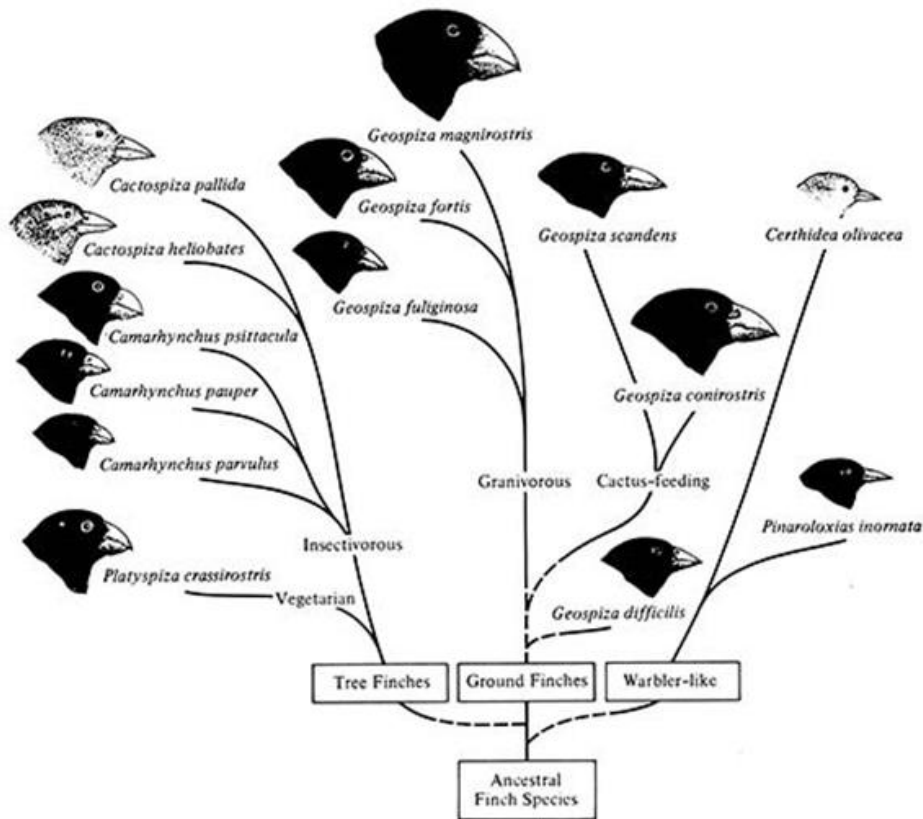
Geospiza magnirostris

Cactospiza pallida

Geospiza fortis

Geospiza scandens

Certhidea olivacea

Cactospiza heliobates

Geospiza fuliginosa

Camarhynchus psittacula

Camarhynchus pauper

Geospiza conirostris

Camarhynchus parvulus

Granivorous

Cactus-feeding

Insectivorous

Pinaroloxias inornata

Platyspiza crassirostris

Vegetarian

Geospiza difficilis

Tree Finches

Ground Finches

Warbler-like

Ancestral Finch Species